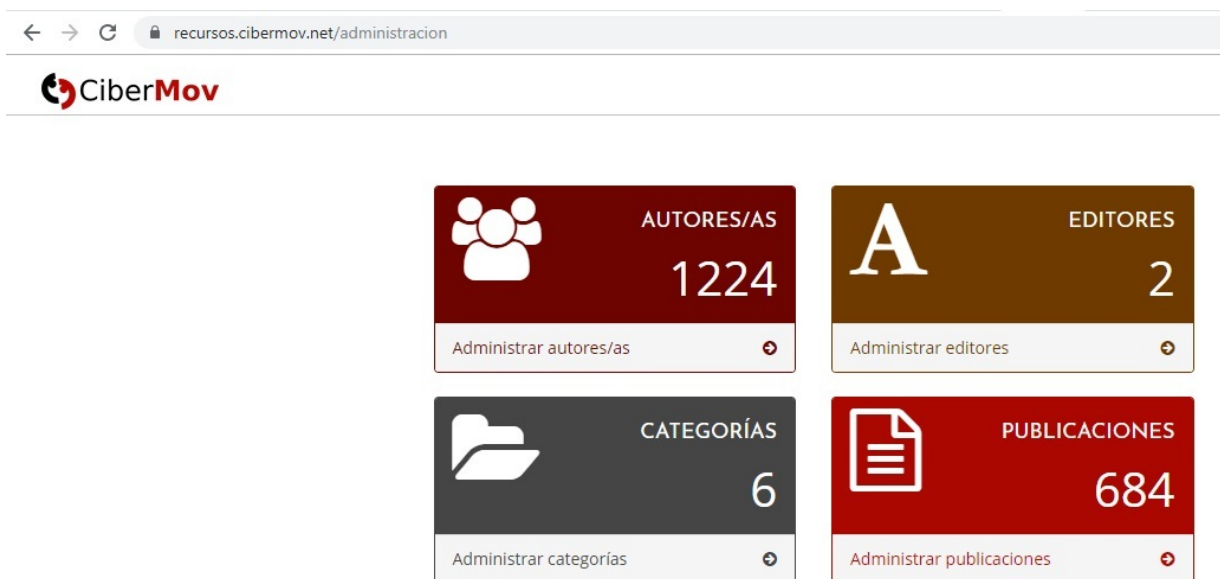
recursos.cibermov.net/administracion

CiberMov

AUTORES/AS
1224
Administrar autores/as

A
EDITORES
2
Administrar editores

CATEGORÍAS
6
Administrar categorías

PUBLICACIONES
684
Administrar publicaciones